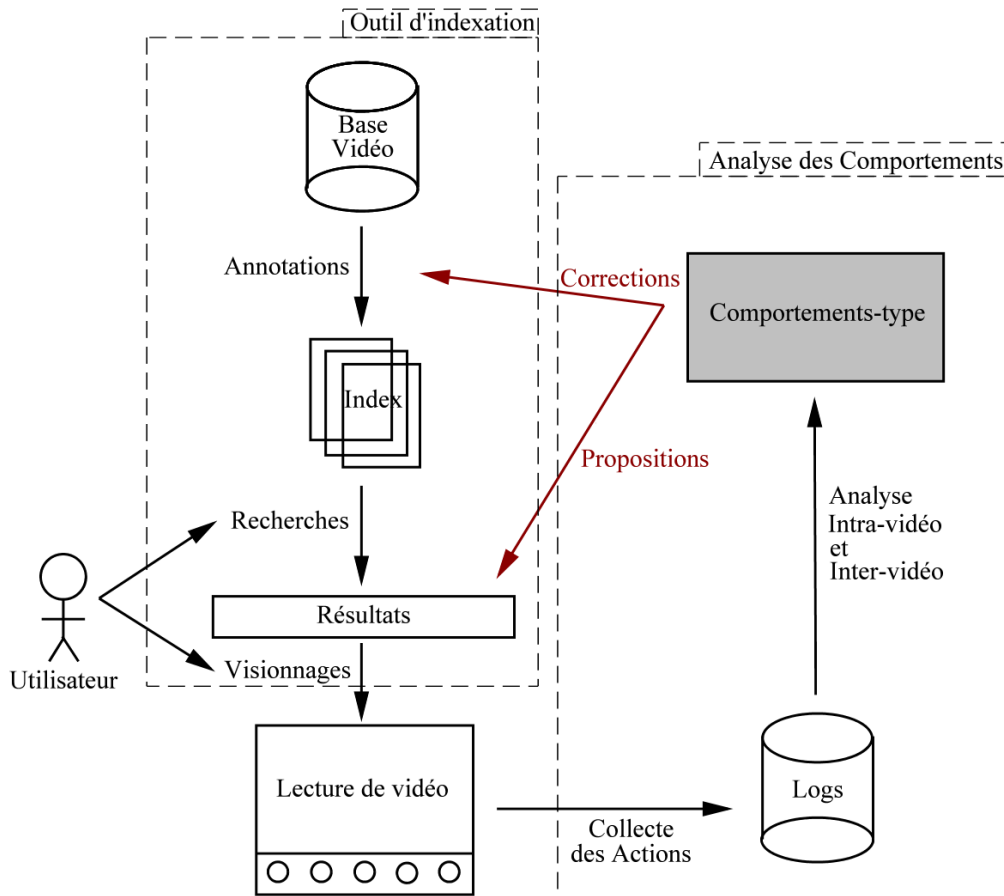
Outil d'indexation

Base Vidéo

Annotations

Index

Recherches

Résultats

Utilisateur

Visionnages

Analyse des Comportements

Corrections

Comportements-type

Propositions

Analyse Intra-vidéo et Inter-vidéo

Lecture de vidéo

Collecte des Actions

Logs